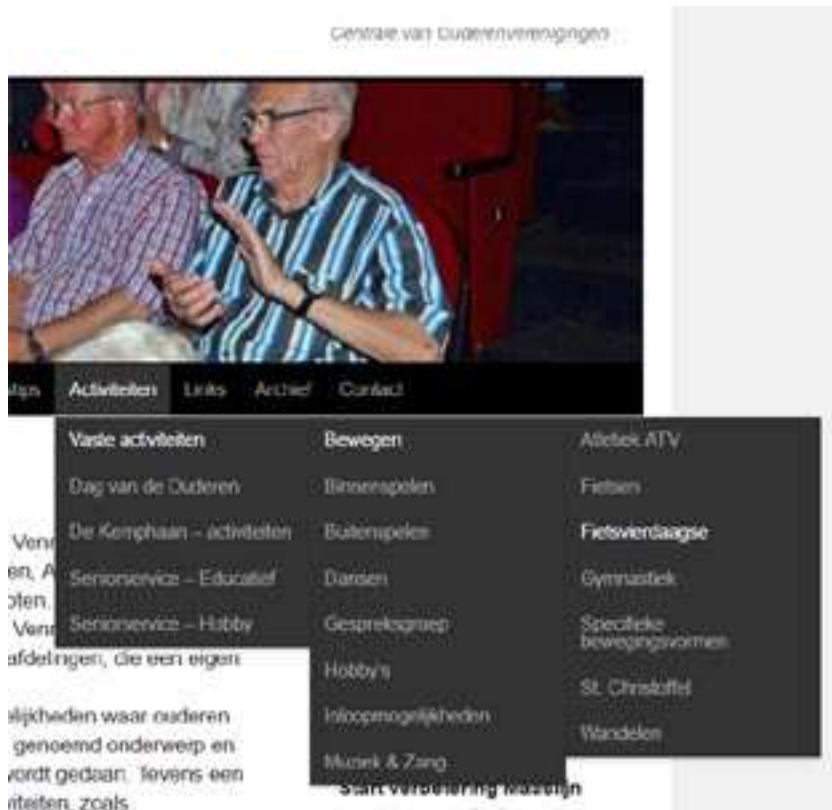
Centrale van Ouderenverenigingen

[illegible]ips Activiteiten Links Archief Contact

Vaste activiteiten
Dag van de Ouderen
De Kemphaan – activiteiten
Seniorservice – Educatief
Seniorservice – Hobby

Bewegen
Binnenspelen
Buitenspelen
Dansen
Gespreksgroep
Hobby's
Inloopmogelijkheden
Muziek & Zang

Atletiek ATV
Fietsen
Fietsvierdaagse
Gymnastiek
Specifieke bewegingsvormen
St. Christoffel
Wandelen

Venn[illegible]
en, A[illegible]
oten.
Venn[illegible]
afdelingen, die een eigen

elijkheden waar ouderen
genoemd onderwerp en
vordt gedaan. Tevens een
iteiten, zoals

Start Verbetering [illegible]